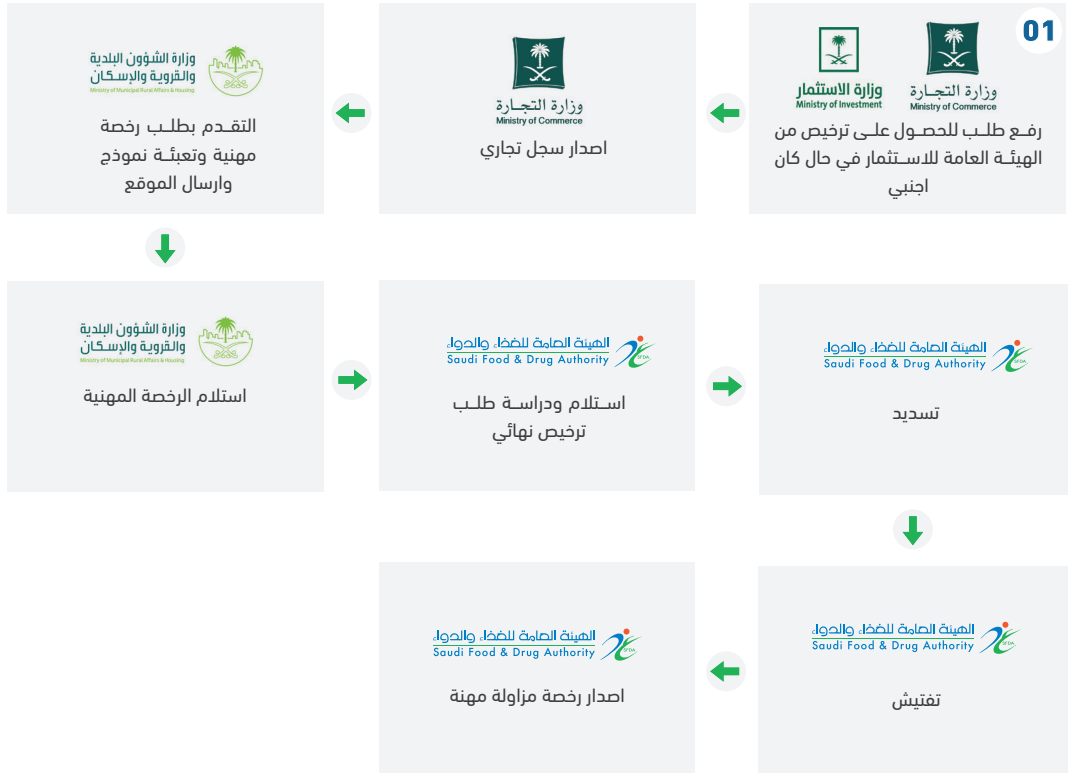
01

وزارة التجارة
Ministry of Commerce

وزارة الاستثمار
Ministry of Investment

رفـع طلـب للحصـول علـى ترخيص من الهيئـة العامة للاسـتثمار في حال كان اجنبي

وزارة التجارة
Ministry of Commerce

اصدار سجل تجاري

وزارة الشؤون البلدية والقروية والإسكان
Ministry of Municipal Rural Affairs & Housing

التقـدم بطلـب رخصة مهنية وتعبئـة نموذج وارسال الموقع

الهيئة العامة للغذاء والدواء
Saudi Food & Drug Authority
SFDA

تسديد

الهيئة العامة للغذاء والدواء
Saudi Food & Drug Authority
SFDA

اسـتلام ودراسـة طلـب ترخيص نهائي

وزارة الشؤون البلدية والقروية والإسكان
Ministry of Municipal Rural Affairs & Housing

استلام الرخصة المهنية

الهيئة العامة للغذاء والدواء
Saudi Food & Drug Authority
SFDA

تفتيش

الهيئة العامة للغذاء والدواء
Saudi Food & Drug Authority
SFDA

اصدار رخصة مزاولة مهنة